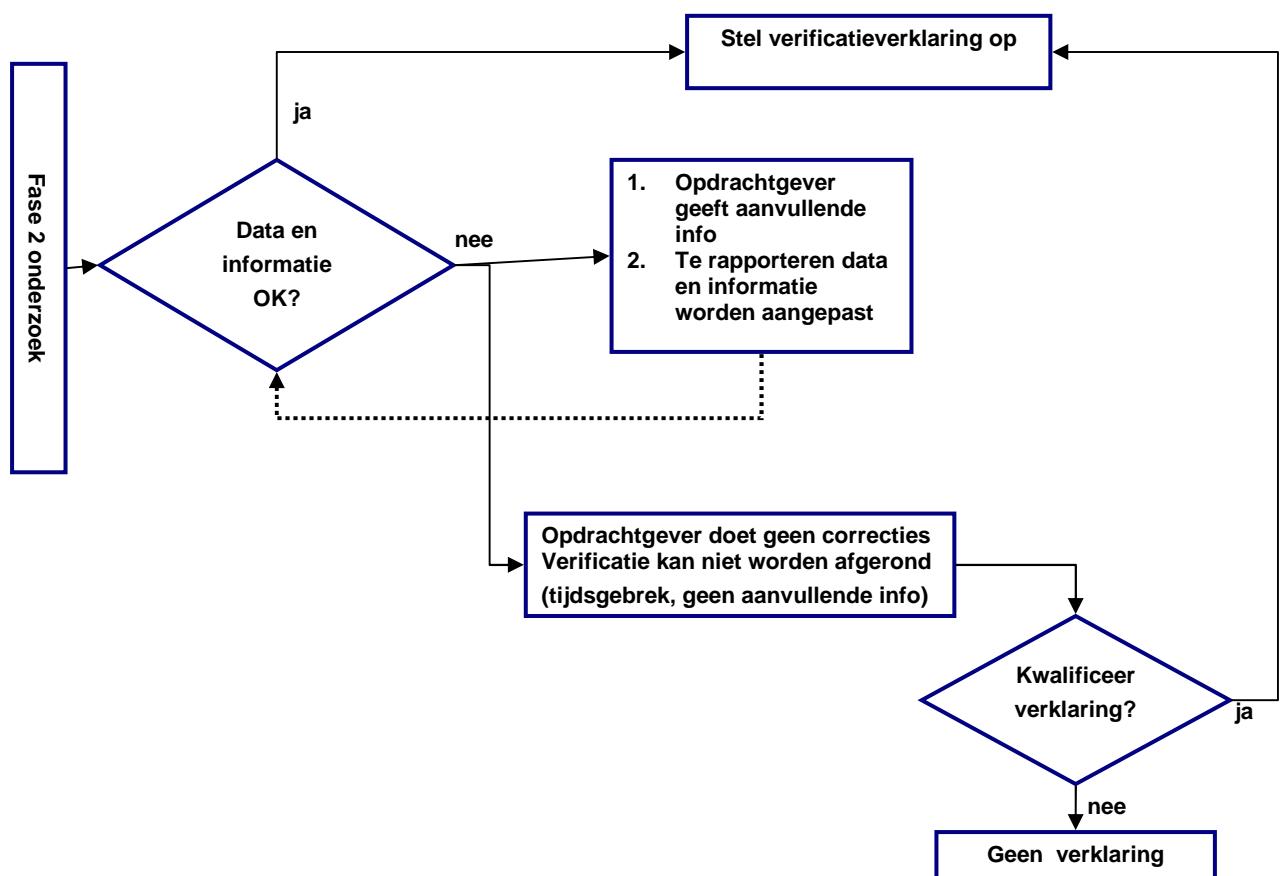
Fase 2 onderzoek

Stel verificatieverklaring op

ja

Data en informatie OK?

nee

1. Opdrachtgever geeft aanvullende info
2. Te rapporteren data en informatie worden aangepast

Opdrachtgever doet geen correcties
Verificatie kan niet worden afgerond
(tijdsgebrek, geen aanvullende info)

Kwalificeer verklaring?

ja

nee

Geen verklaring